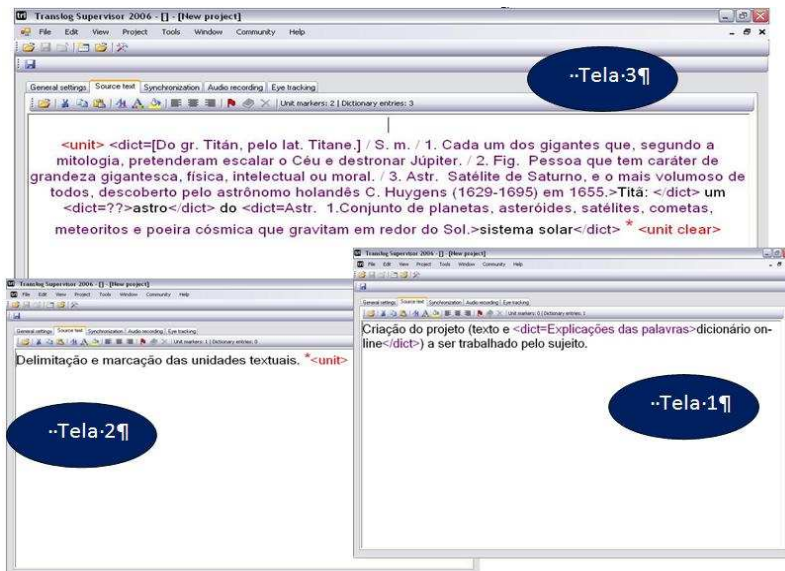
Translog Supervisor 2006 - [] - [New project]

File Edit View Project Tools Window Community Help

General settings | Source text | Synchronization | Audio recording | Eye tracking

Unit markers: 2 | Dictionary entries: 3

··Tela·3¶

<unit> <dict=[Do gr. Titán, pelo lat. Titane.] / S. m. / 1. Cada um dos gigantes que, segundo a mitologia, pretenderam escalar o Céu e destronar Júpiter. / 2. Fig. Pessoa que tem caráter de grandeza gigantesca, física, intelectual ou moral. / 3. Astr. Satélite de Saturno, e o mais volumoso de todos, descoberto pelo astrônomo holandês C. Huygens (1629-1695) em 1655.>Titã: </dict> um <dict=??>astro</dict> do <dict=Astr. 1.Conjunto de planetas, asteróides, satélites, cometas, meteoritos e poeira cósmica que gravitam em redor do Sol.>sistema solar</dict> * <unit clear>

Translog Supervisor 2006 - [] - [New project]

File Edit View Project Tools Window Community Help

General settings | Source text | Synchronization | Audio recording | Eye tracking

Unit markers: 1 | Dictionary entries: 0

Delimitação e marcação das unidades textuais. *<unit>

··Tela·2¶

Translog Supervisor 2006 - [] - [New project]

File Edit View Project Tools Window Community Help

General settings | Source text | Synchronization | Audio recording | Eye tracking

Unit markers: 0 | Dictionary entries: 1

Criação do projeto (texto e <dict=Explicações das palavras>dicionário on-line</dict>) a ser trabalhado pelo sujeito.

··Tela·1¶